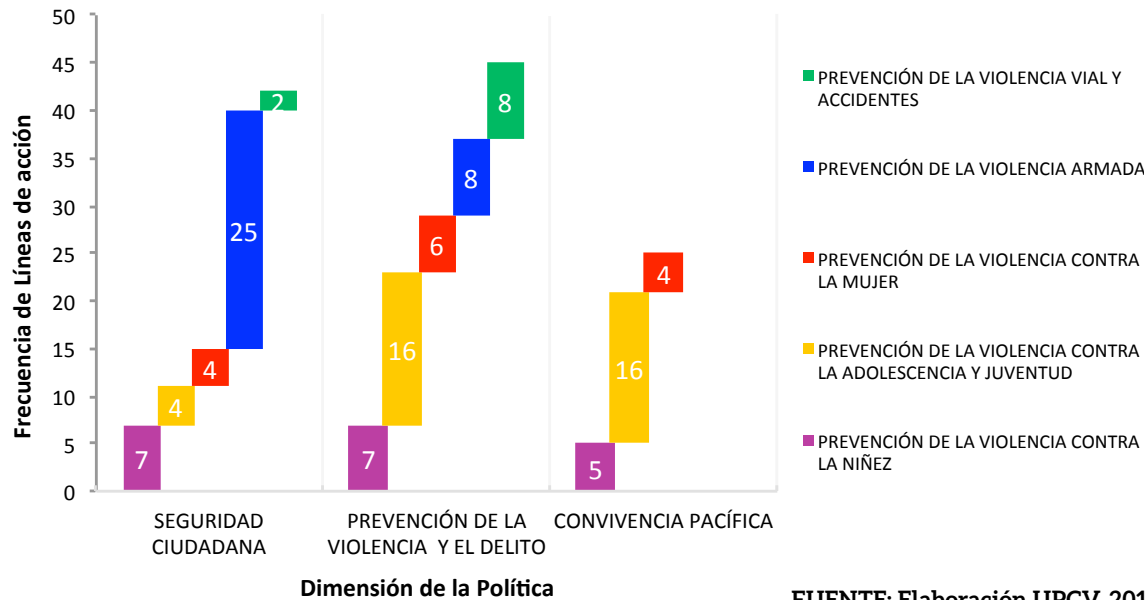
50
45
40
35
30
25
20
15
10
5
0

Frecuencia de Líneas de acción

7
4
4
25
2

7
16
6
8
8

5
16
4

SEGURIDAD CIUDADANA
PREVENCIÓN DE LA VIOLENCIA Y EL DELITO
CONVIVENCIA PACÍFICA

Dimensión de la Política

PREVENCIÓN DE LA VIOLENCIA VIAL Y ACCIDENTES
PREVENCIÓN DE LA VIOLENCIA ARMADA
PREVENCIÓN DE LA VIOLENCIA CONTRA LA MUJER
PREVENCIÓN DE LA VIOLENCIA CONTRA LA ADOLESCENCIA Y JUVENTUD
PREVENCIÓN DE LA VIOLENCIA CONTRA LA NIÑEZ

FUENTE: Elaboración UPCV, 201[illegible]